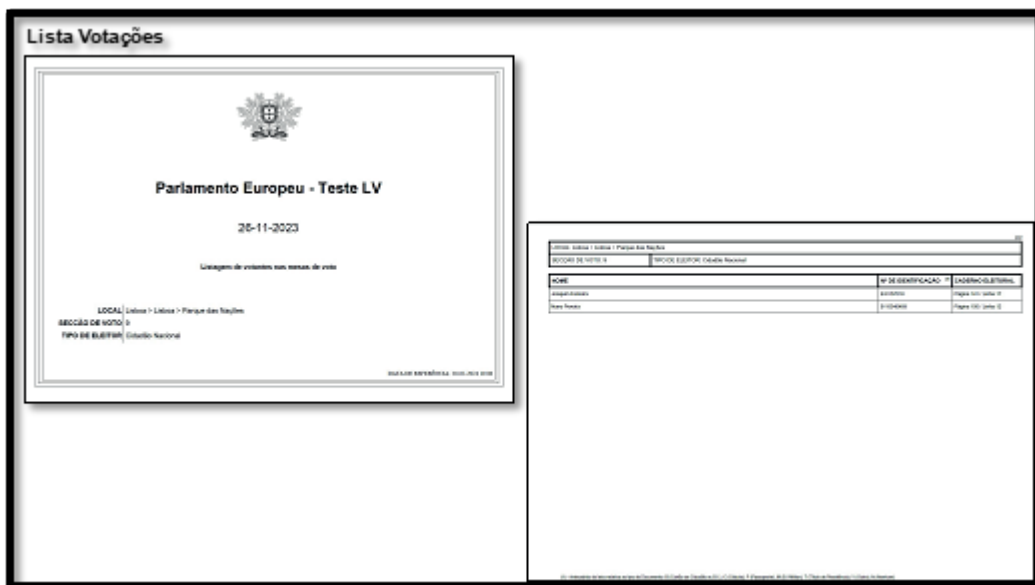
Lista Votações

Parlamento Europeu - Teste LV

26-11-2023

Listagem de votantes nas mesas de voto

LOCAL Lisboa > Lisboa > Parque das Nações
SECÇÃO DE VOTO 0
TIPO DE ELEITOR Cidadão Nacional

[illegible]

LOCAL: Lisboa > Lisboa > Parque das Nações
SECÇÃO DE VOTO: 0 | TIPO DE ELEITOR: Cidadão Nacional

| NOME | Nº DE IDENTIFICAÇÃO | CADERNO ELEITORAL |
|---|---|---|
| Joaquim António | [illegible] | Página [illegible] |
| Nuno Pereira | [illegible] | Página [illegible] |

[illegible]